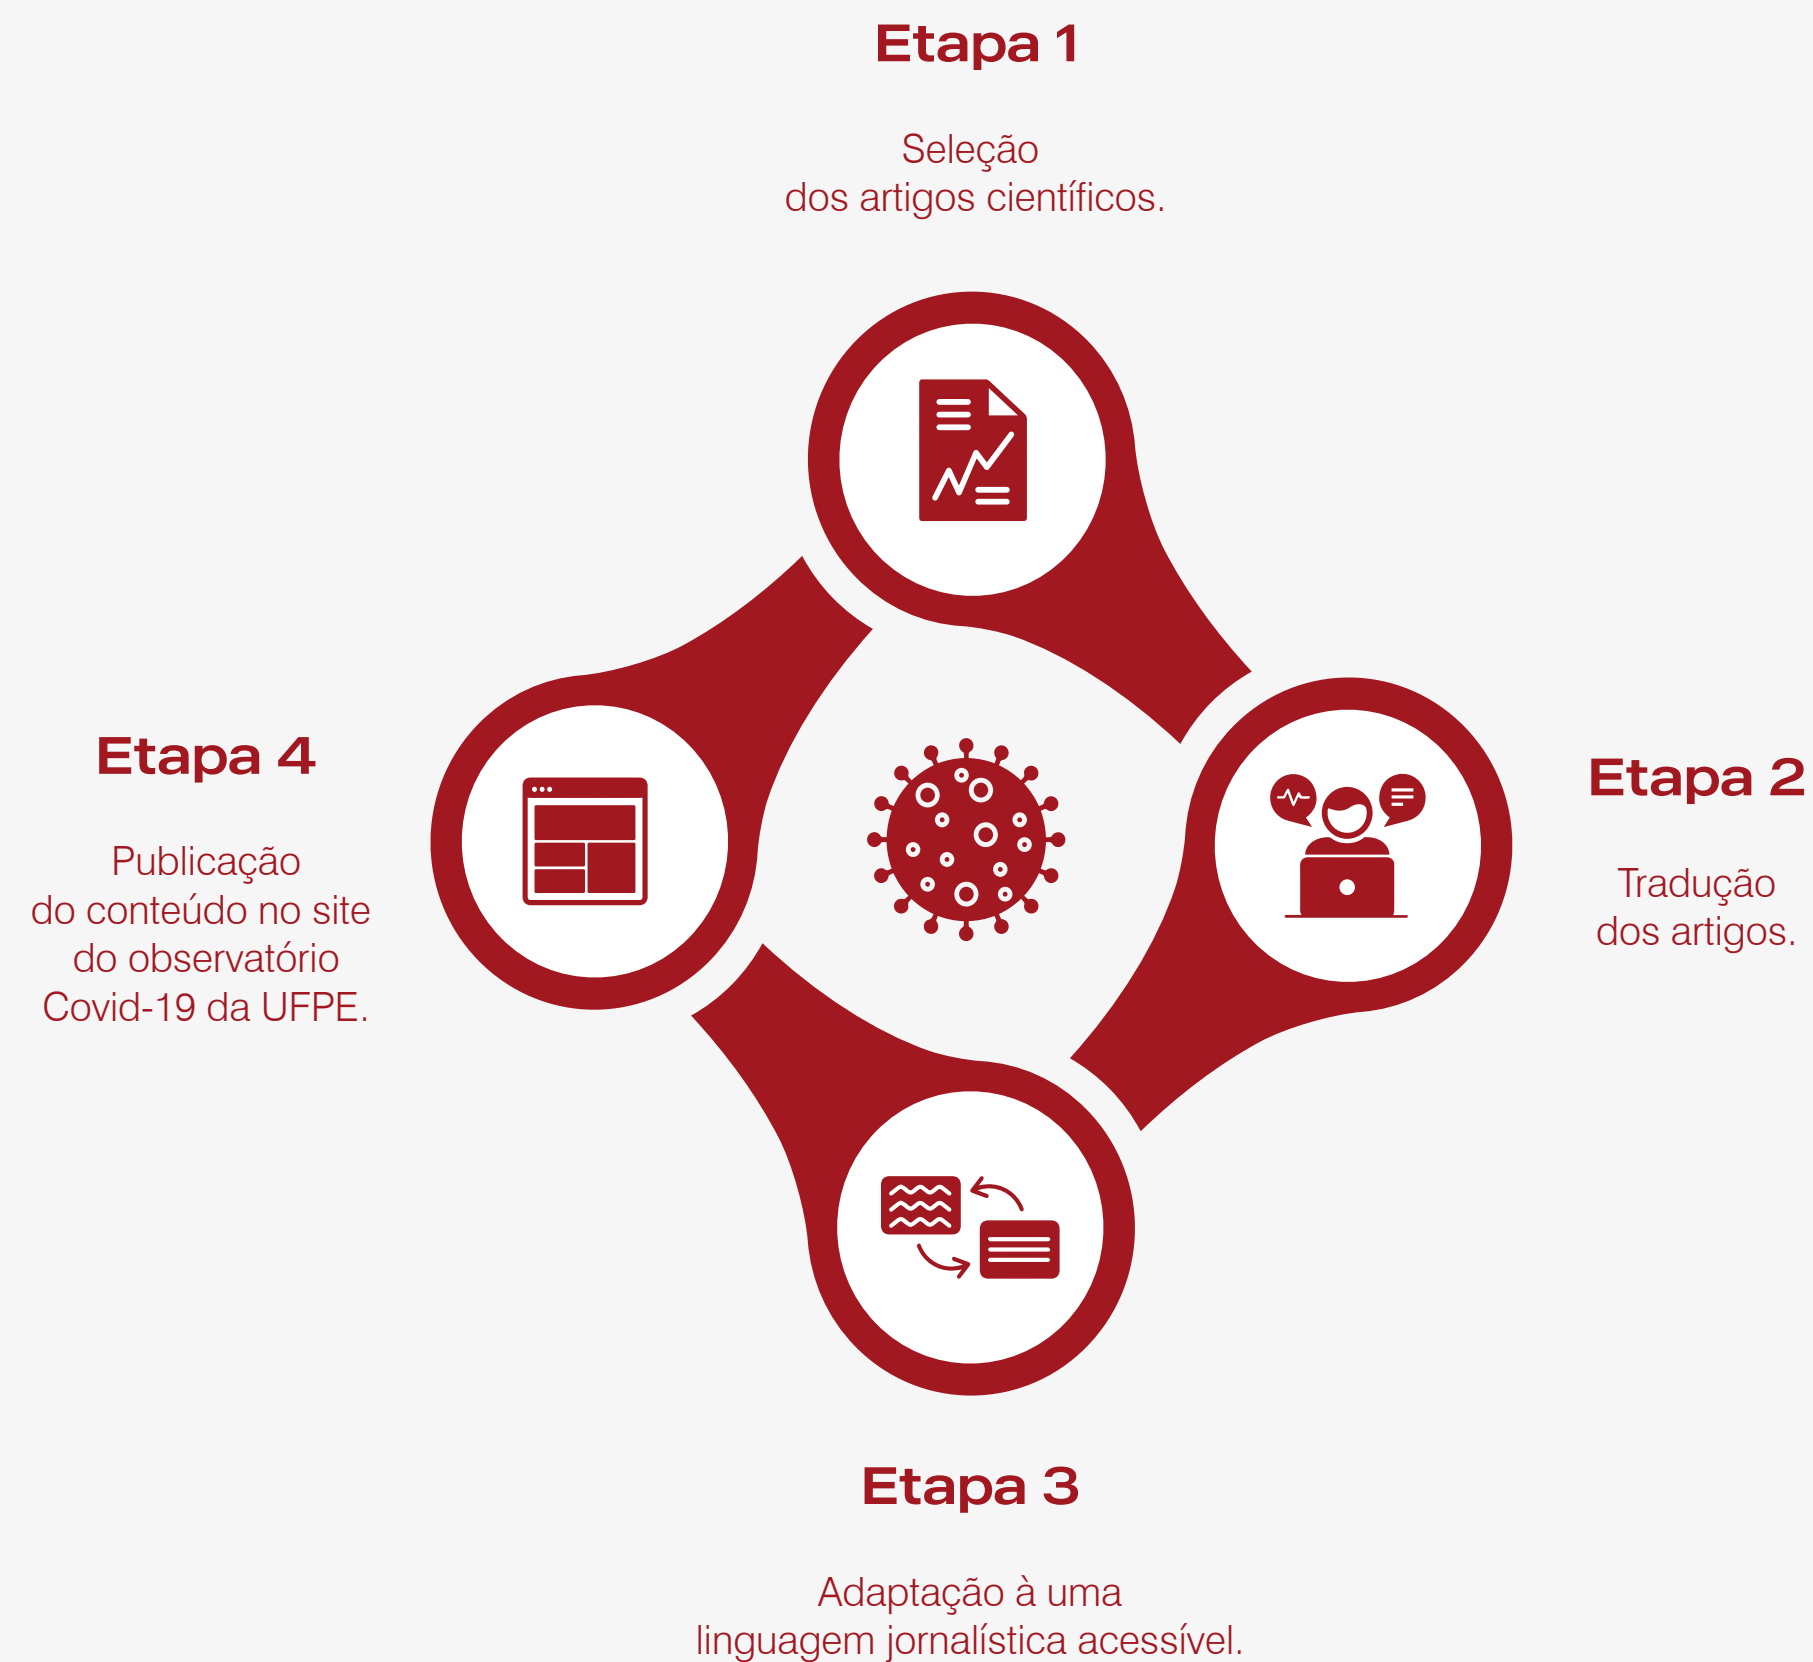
Etapa 1

Seleção
dos artigos científicos.

Etapa 4

Publicação
do conteúdo no site
do observatório
Covid-19 da UFPE.

Etapa 2

Tradução
dos artigos.

Etapa 3

Adaptação à uma
linguagem jornalística acessível.